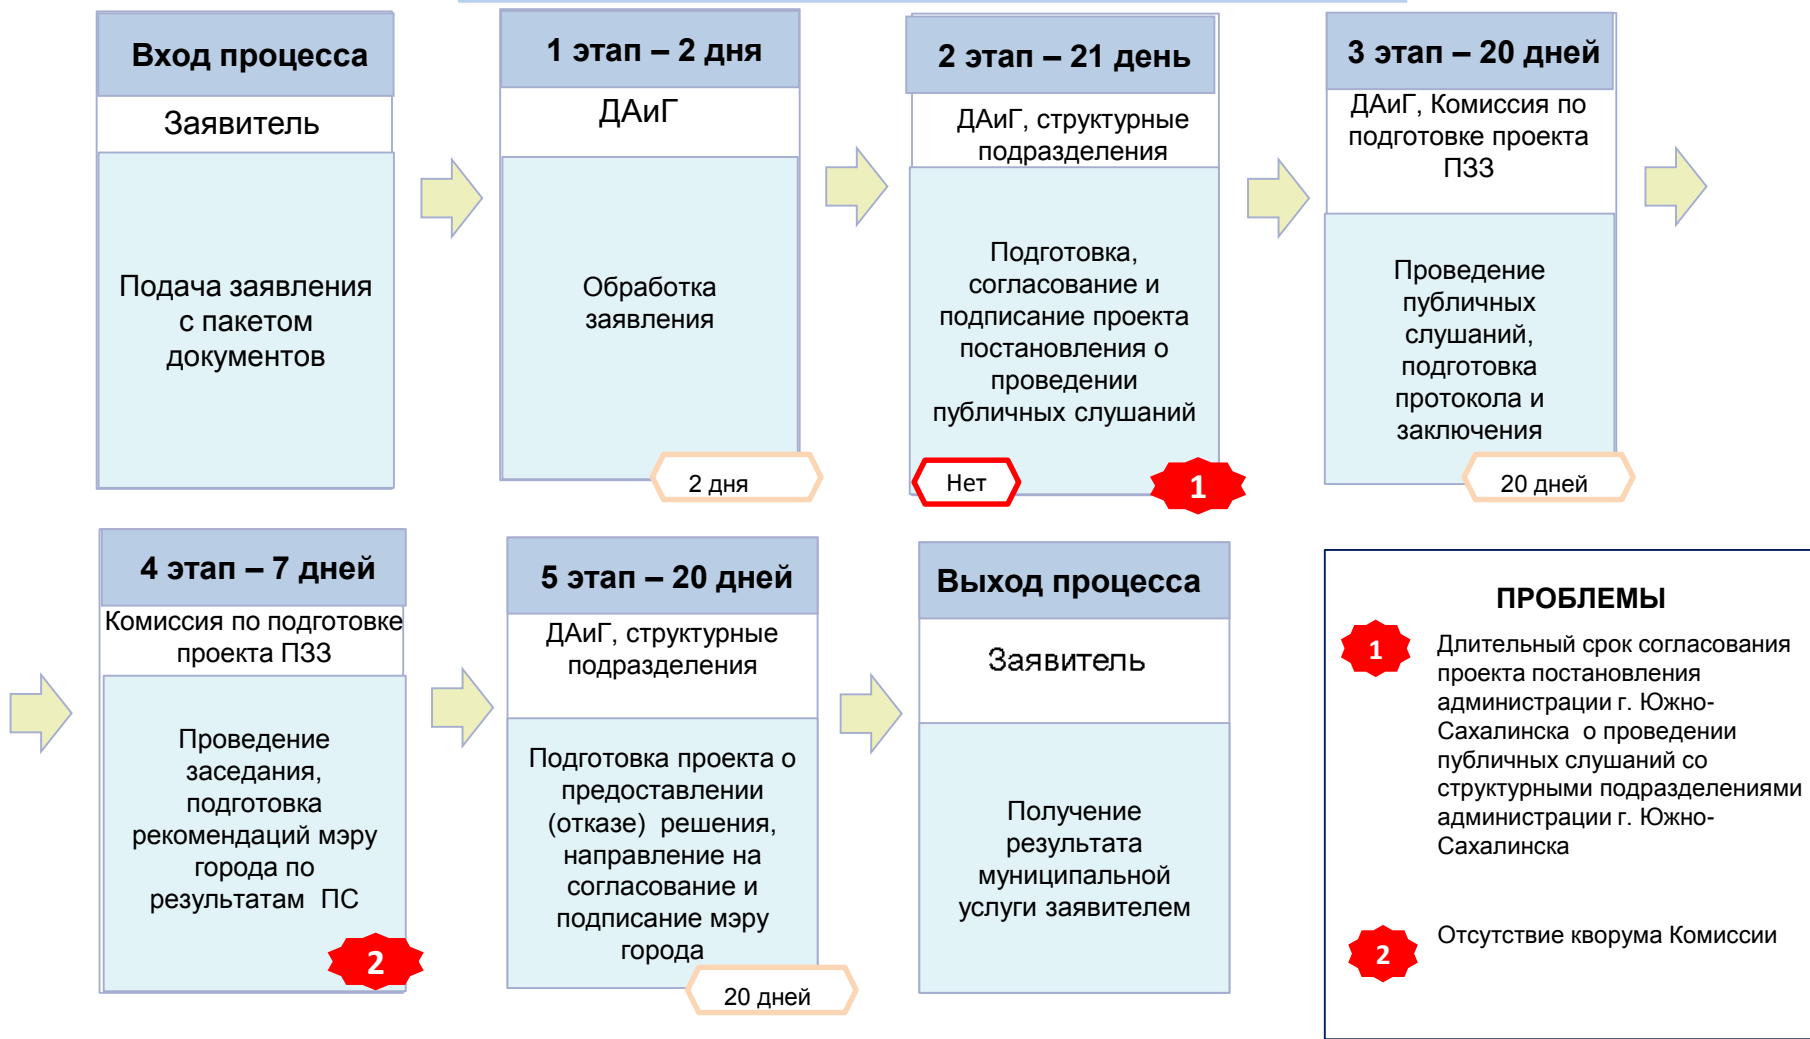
Вход процесса

Заявитель

Подача заявления с пакетом документов

1 этап – 2 дня

ДАиГ

Обработка заявления

2 дня

2 этап – 21 день

ДАиГ, структурные подразделения

Подготовка, согласование и подписание проекта постановления о проведении публичных слушаний

Нет

1

3 этап – 20 дней

ДАиГ, Комиссия по подготовке проекта ПЗЗ

Проведение публичных слушаний, подготовка протокола и заключения

20 дней

4 этап – 7 дней

Комиссия по подготовке проекта ПЗЗ

Проведение заседания, подготовка рекомендаций мэру города по результатам ПС

2

5 этап – 20 дней

ДАиГ, структурные подразделения

Подготовка проекта о предоставлении (отказе) решения, направление на согласование и подписание мэру города

20 дней

Выход процесса

Заявитель

Получение результата муниципальной услуги заявителем

ПРОБЛЕМЫ

1 Длительный срок согласования проекта постановления администрации г. Южно-Сахалинска о проведении публичных слушаний со структурными подразделениями администрации г. Южно-Сахалинска

2 Отсутствие кворума Комиссии